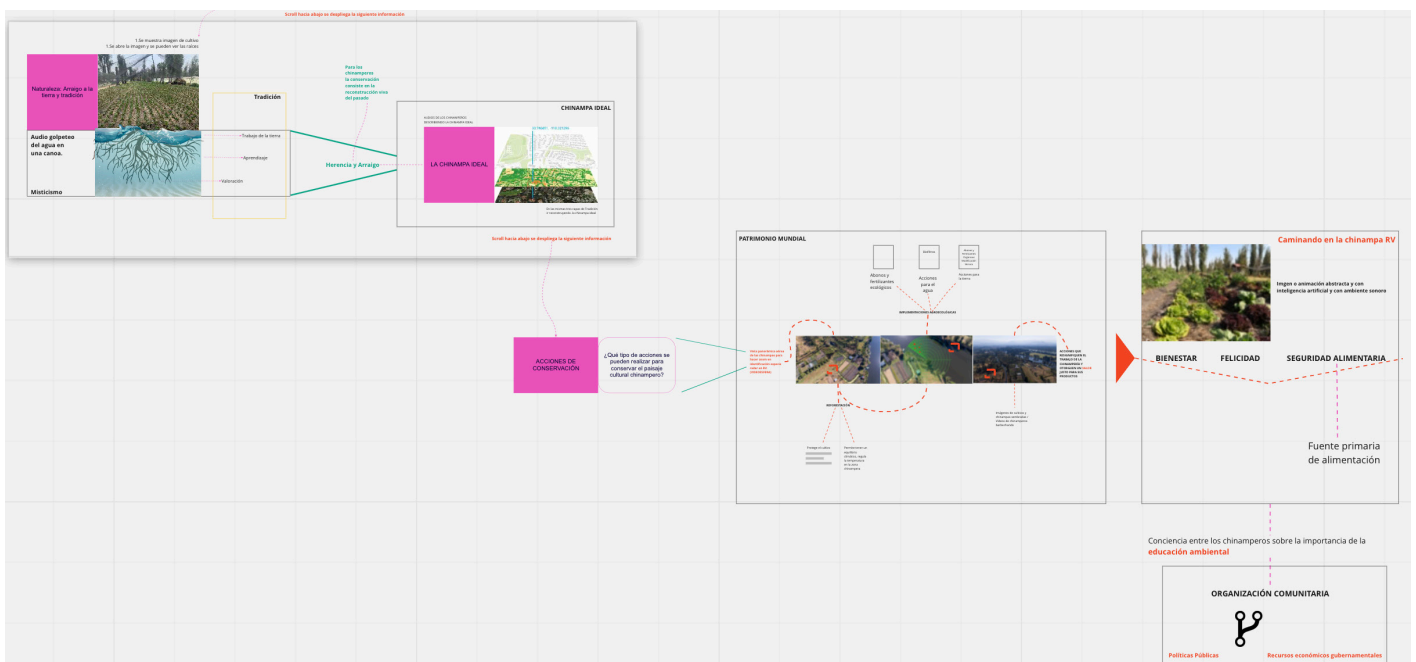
Scroll hacia abajo se despliega la siguiente información

1.Se muestra imagen de cultivo
1.Se abre la imagen y se pueden ver las raíces

Naturaleza: Arraigo a la tierra y tradición

Audio golpeteo del agua en una canoa.

Misticismo

Tradición

Trabajo de la tierra

Aprendizaje

Valoración

Para los chinamperos la conservación consiste en la reconstrucción viva del pasado

Herencia y Arraigo

CHINAMPA IDEAL

LA CHINAMPA IDEAL

Scroll hacia abajo se despliega la siguiente información

ACCIONES DE CONSERVACIÓN

¿Qué tipo de acciones se pueden realizar para conservar el paisaje cultural chinampero?

PATRIMONIO MUNDIAL

Abonos y fertilizantes ecológicos

Acciones para el agua

Caminando en la chinampa RV

Imgen o animación abstracta y con inteligencia artificial y con ambiente sonoro

BIENESTAR

FELICIDAD

SEGURIDAD ALIMENTARIA

Fuente primaria de alimentación

Conciencia entre los chinamperos sobre la importancia de la educación ambiental

ORGANIZACIÓN COMUNITARIA

Políticas Públicas

Recursos económicos gubernamentales